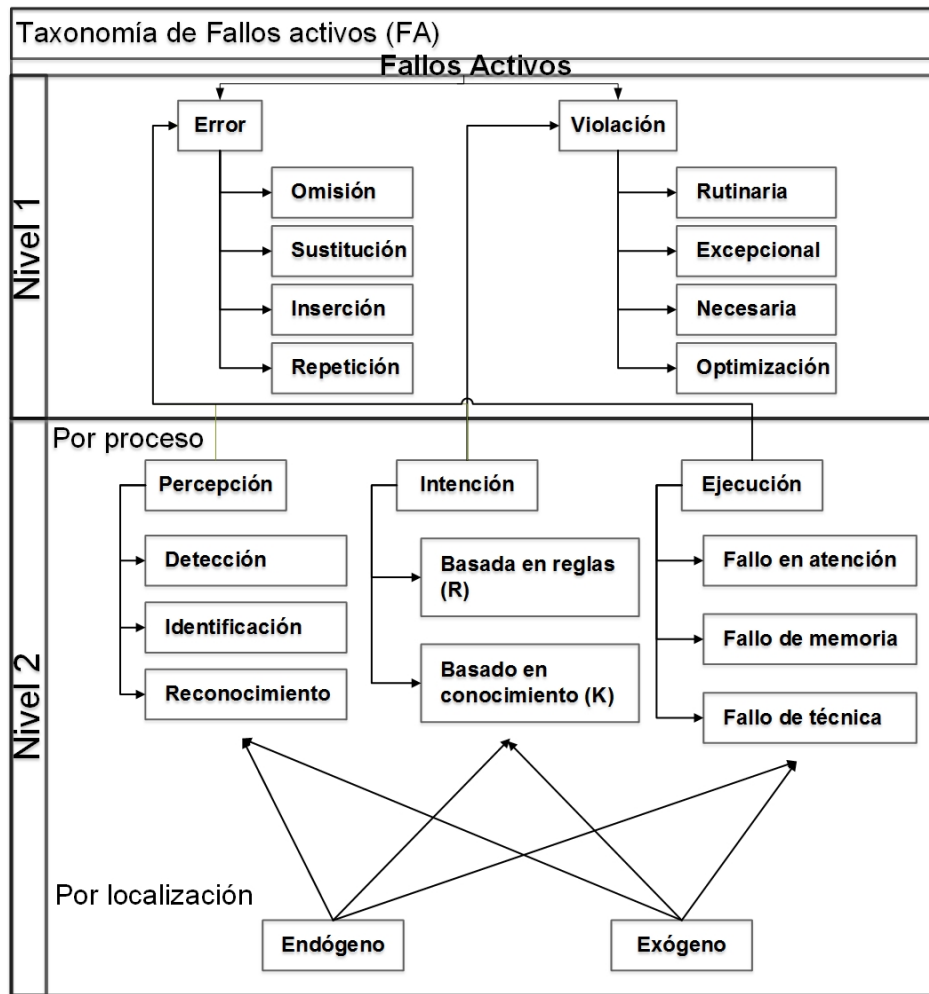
Taxonomía de Fallos activos (FA)

Fallos Activos

Nivel 1

Error

Omisión

Sustitución

Inserción

Repetición

Violación

Rutinaria

Excepcional

Necesaria

Optimización

Nivel 2

Por proceso

Percepción

Detección

Identificación

Reconocimiento

Intención

Basada en reglas (R)

Basado en conocimiento (K)

Ejecución

Fallo en atención

Fallo de memoria

Fallo de técnica

Por localización

Endógeno

Exógeno